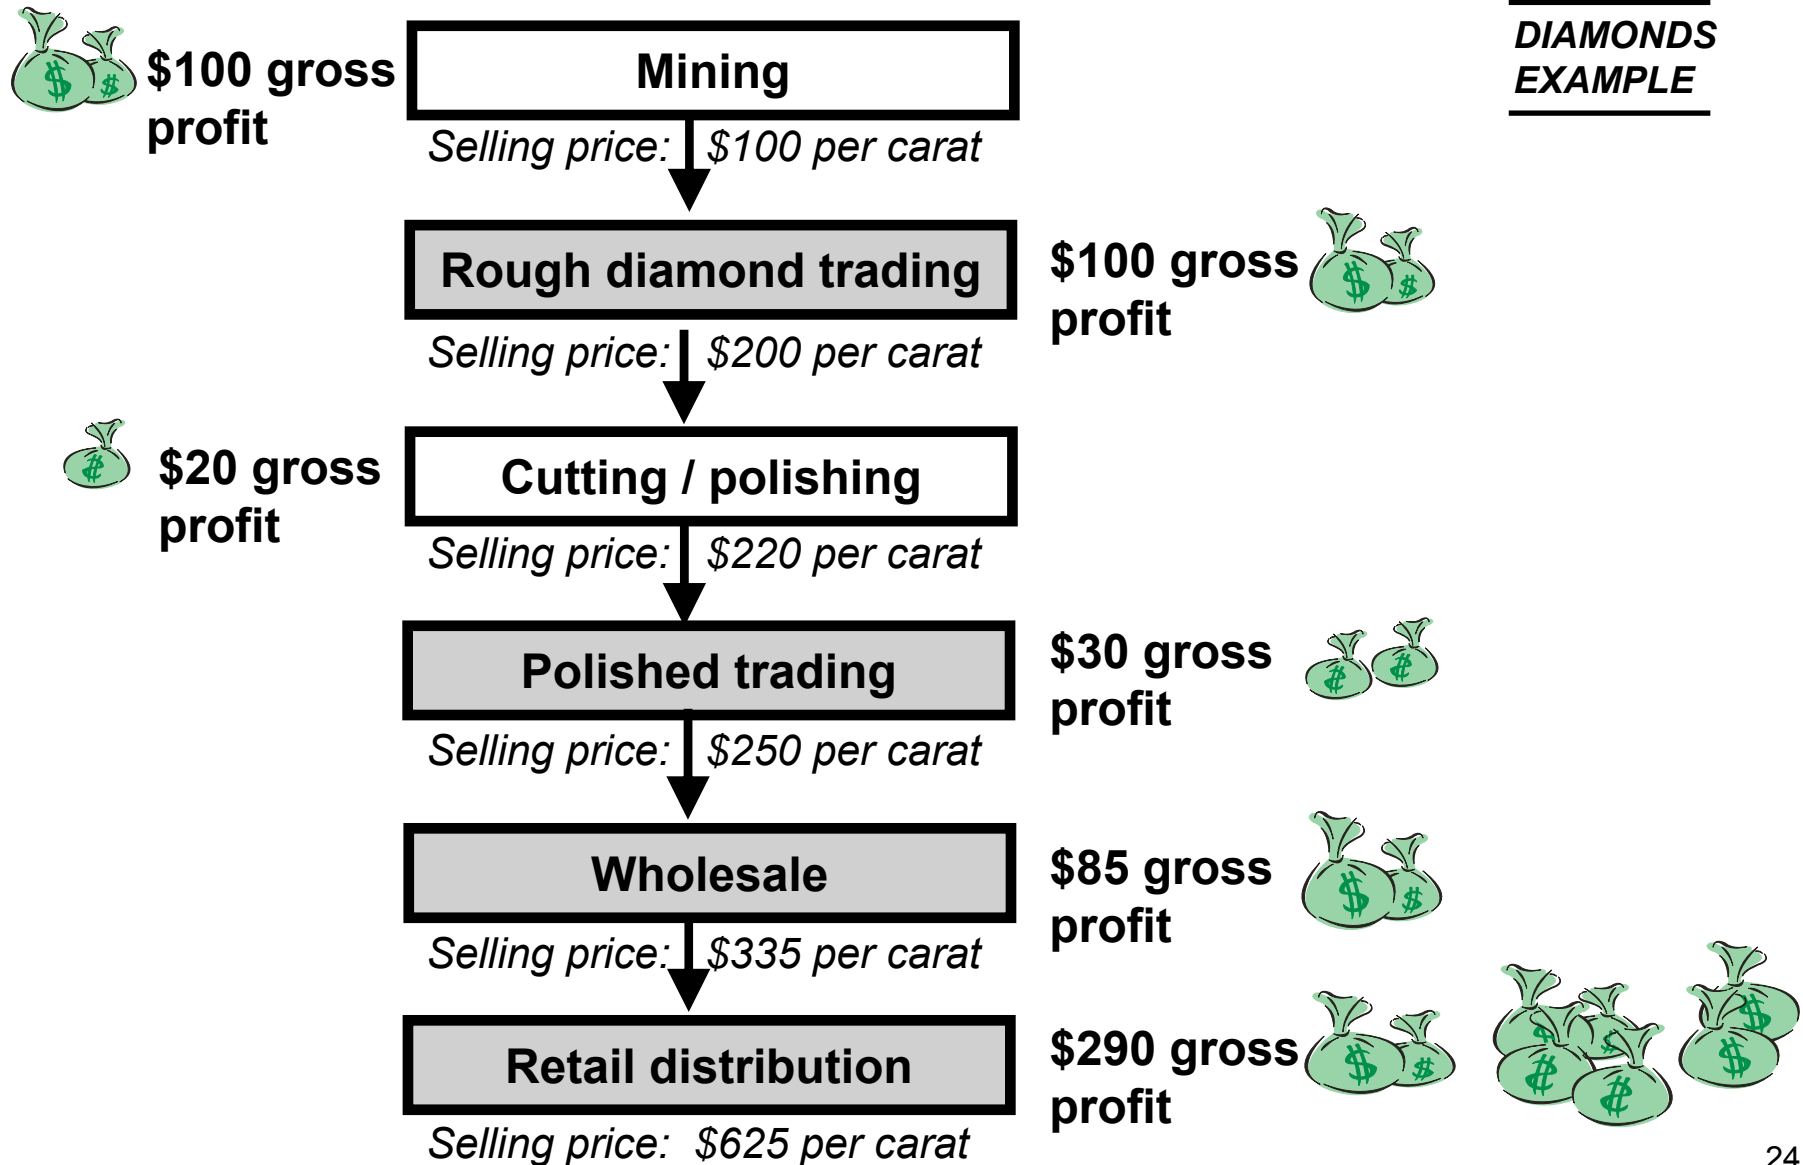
DIAMONDS EXAMPLE

$100 gross profit

Mining

Selling price: $100 per carat

Rough diamond trading

$100 gross profit

Selling price: $200 per carat

$20 gross profit

Cutting / polishing

Selling price: $220 per carat

Polished trading

$30 gross profit

Selling price: $250 per carat

Wholesale

$85 gross profit

Selling price: $335 per carat

Retail distribution

$290 gross profit

Selling price: $625 per carat

24